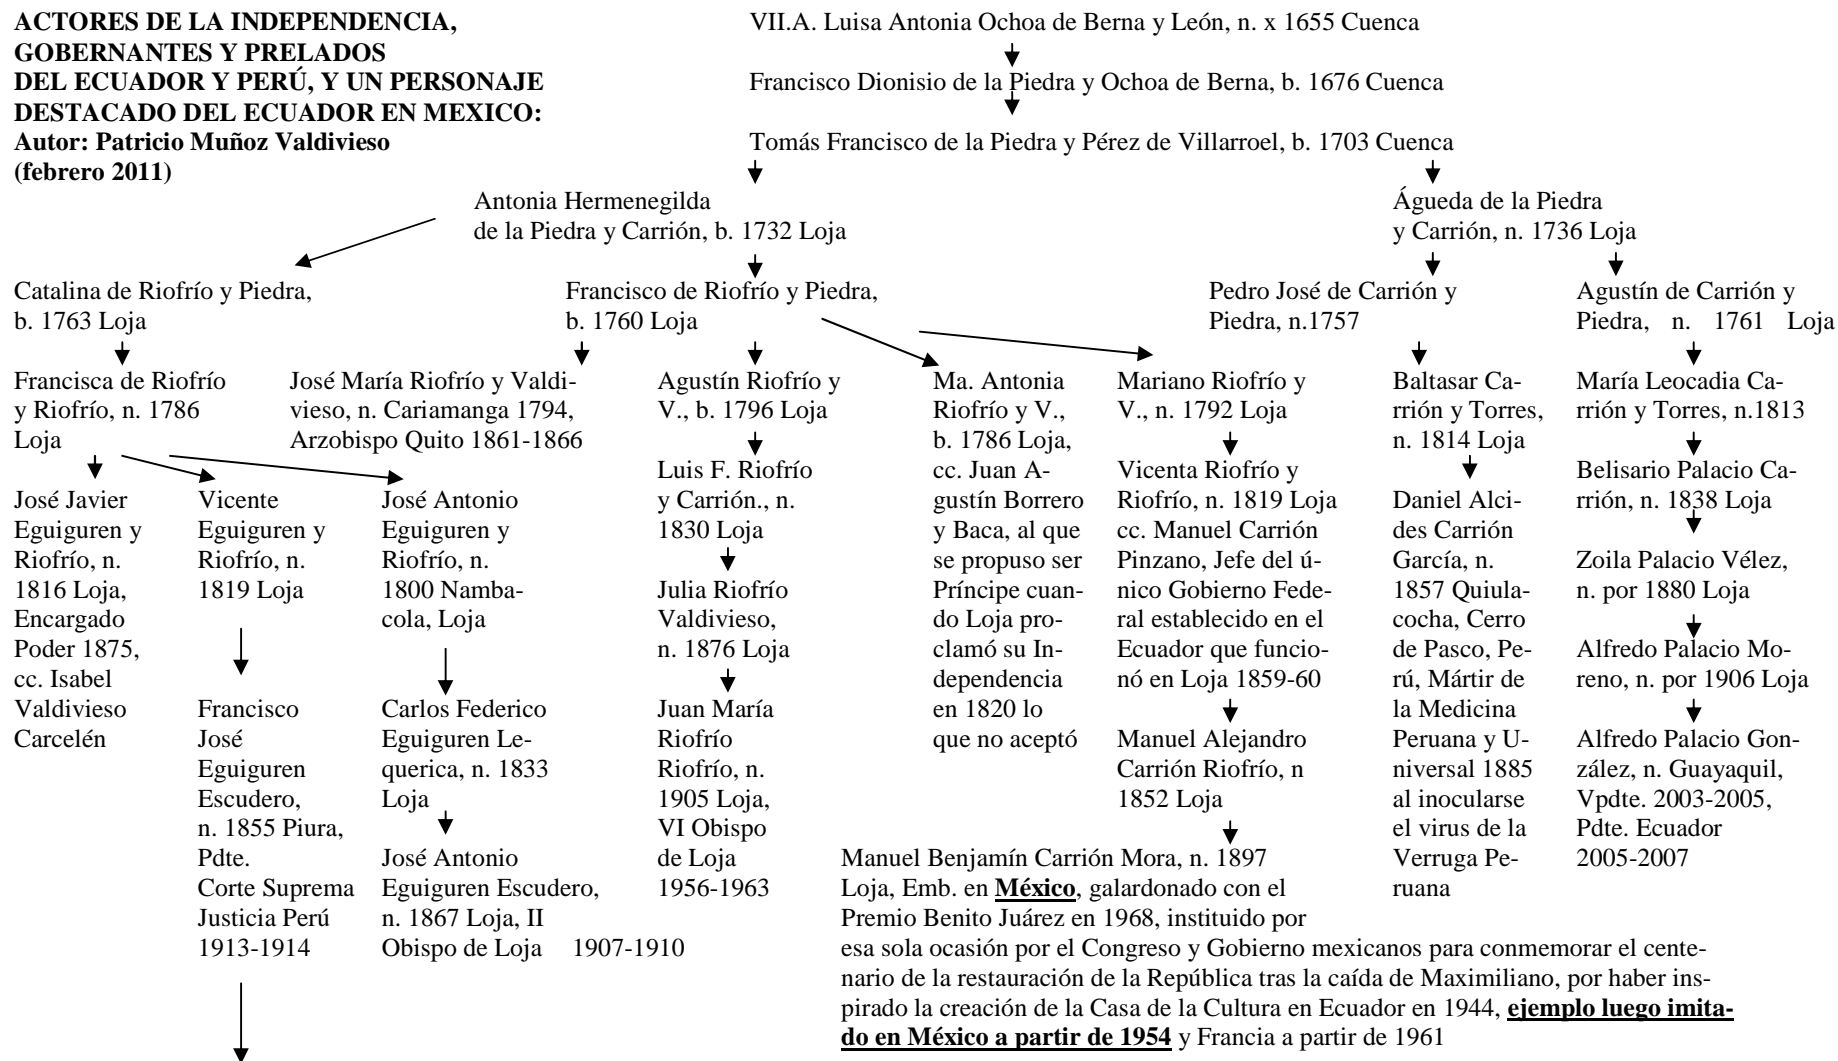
ACTORES DE LA INDEPENDENCIA, GOBERNANTES Y PRELADOS DEL ECUADOR Y PERÚ, Y UN PERSONAJE DESTACADO DEL ECUADOR EN MEXICO:
Autor: Patricio Muñoz Valdivieso
(febrero 2011)

VII.A. Luisa Antonia Ochoa de Berna y León, n. x 1655 Cuenca

Francisco Dionisio de la Piedra y Ochoa de Berna, b. 1676 Cuenca

Tomás Francisco de la Piedra y Pérez de Villarroel, b. 1703 Cuenca

Antonia Hermenegilda de la Piedra y Carrión, b. 1732 Loja

Águeda de la Piedra y Carrión, n. 1736 Loja

Catalina de Riofrío y Piedra, b. 1763 Loja

Francisco de Riofrío y Piedra, b. 1760 Loja

Pedro José de Carrión y Piedra, n.1757

Agustín de Carrión y Piedra, n. 1761 Loja

Francisca de Riofrío y Riofrío, n. 1786 Loja

José María Riofrío y Valdivieso, n. Cariamanga 1794, Arzobispo Quito 1861-1866

Agustín Riofrío y V., b. 1796 Loja

Ma. Antonia Riofrío y V., b. 1786 Loja, cc. Juan Agustín Borrero y Baca, al que se propuso ser Príncipe cuando Loja proclamó su Independencia en 1820 lo que no aceptó

Mariano Riofrío y V., n. 1792 Loja

Baltasar Carrión y Torres, n. 1814 Loja

María Leocadia Carrión y Torres, n.1813

José Javier Eguiguren y Riofrío, n. 1816 Loja, Encargado Poder 1875, cc. Isabel Valdivieso Carcelén

Vicente Eguiguren y Riofrío, n. 1819 Loja

José Antonio Eguiguren y Riofrío, n. 1800 Nambacola, Loja

Luis F. Riofrío y Carrión., n. 1830 Loja

Vicenta Riofrío y Riofrío, n. 1819 Loja cc. Manuel Carrión Pinzano, Jefe del único Gobierno Federal establecido en el Ecuador que funcionó en Loja 1859-60

Daniel Alcides Carrión García, n. 1857 Quiulacocha, Cerro de Pasco, Perú, Mártir de la Medicina Peruana y Universal 1885 al inocularse el virus de la Verruga Peruana

Belisario Palacio Carrión, n. 1838 Loja

Zoila Palacio Vélez, n. por 1880 Loja

Alfredo Palacio Moreno, n. por 1906 Loja

Alfredo Palacio González, n. Guayaquil, Vpdte. 2003-2005, Pdte. Ecuador 2005-2007

Francisco José Eguiguren Escudero, n. 1855 Piura, Pdte. Corte Suprema Justicia Perú 1913-1914

Carlos Federico Eguiguren Lequerica, n. 1833 Loja

José Antonio Eguiguren Escudero, n. 1867 Loja, II Obispo de Loja 1907-1910

Julia Riofrío Valdivieso, n. 1876 Loja

Juan María Riofrío Riofrío, n. 1905 Loja, VI Obispo de Loja 1956-1963

Manuel Alejandro Carrión Riofrío, n 1852 Loja

Manuel Benjamín Carrión Mora, n. 1897 Loja, Emb. en **México**, galardonado con el Premio Benito Juárez en 1968, instituido por esa sola ocasión por el Congreso y Gobierno mexicanos para conmemorar el centenario de la restauración de la República tras la caída de Maximiliano, por haber inspirado la creación de la Casa de la Cultura en Ecuador en 1944, **ejemplo luego imitado en México a partir de 1954** y Francia a partir de 1961